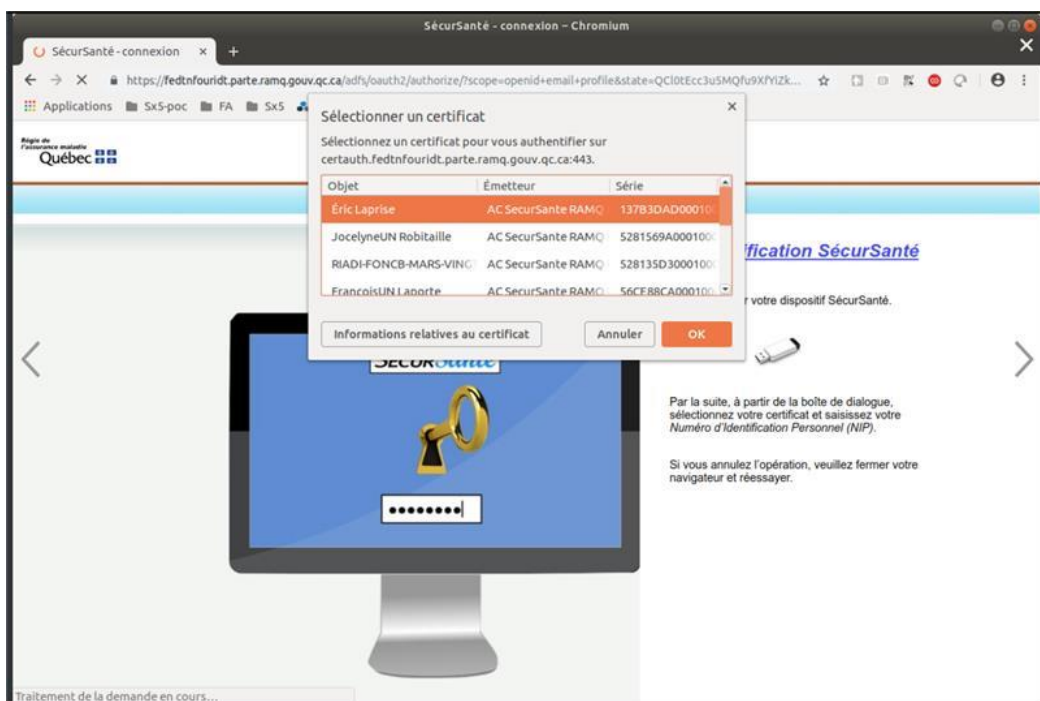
SécurSanté - connexion - Chromium

SécurSanté - connexion ×

https://fedtnfouridt.parte.ramq.gouv.qc.ca/adfs/oauth2/authorize/?scope=openid+email+profile&state=QCl0tEcc3uSMQfu9XfYiZk...

Applications Sx5-poc FA Sx5

Régie de l'assurance maladie Québec

Sélectionner un certificat

Sélectionnez un certificat pour vous authentifier sur certauth.fedtnfouridt.parte.ramq.gouv.qc.ca:443.

| Objet | Émetteur | Série |
|---|---|---|
| Éric Laprise | AC SecurSante RAMQ | 137B3DAD00010 |
| JocelyneUN Robitaille | AC SecurSante RAMQ | 5281569A000100 |
| RIADI-FONCB-MARS-VINC | AC SecurSante RAMQ | 528135D3000100 |
| FrancoisUN Laporte | AC SecurSante RAMQ | 56CE88CA000100 |

Informations relatives au certificat

Annuler

OK

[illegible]fication SécurSanté

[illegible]r votre dispositif SécurSanté.

SECURSanté

••••••••

Par la suite, à partir de la boîte de dialogue, sélectionnez votre certificat et saisissez votre Numéro d'Identification Personnel (NIP).

Si vous annulez l'opération, veuillez fermer votre navigateur et réessayer.

Traitement de la demande en cours...